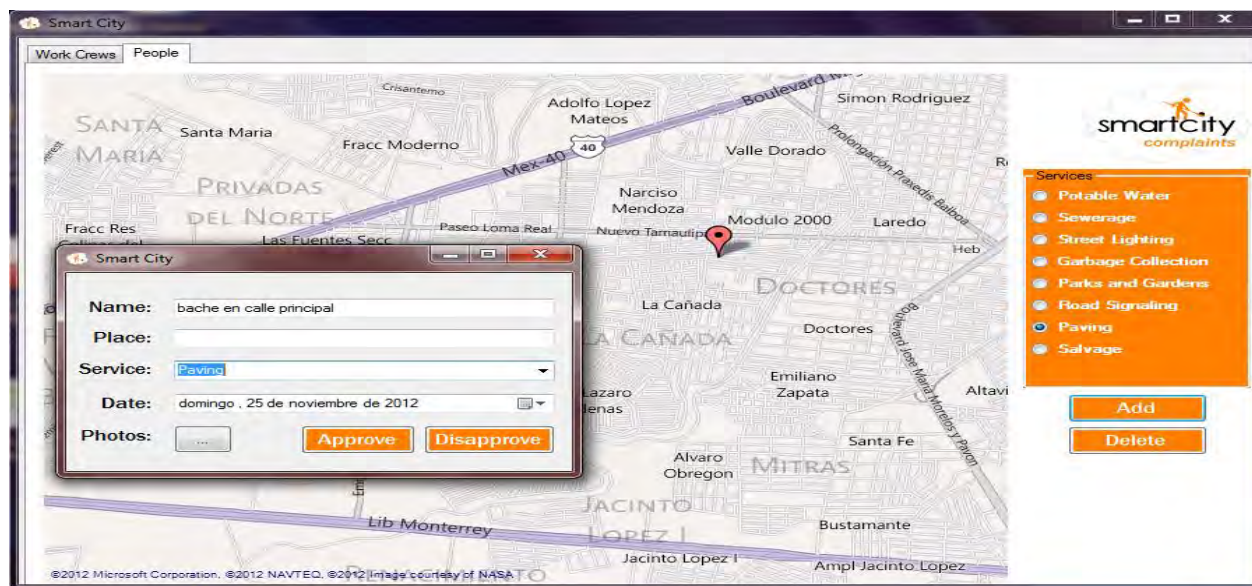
Smart City

Work Crews | People

Santa Maria
Santa Maria
Crisantemo
Adolfo Lopez Mateos
40
Mex-40
Boulevard
Simon Rodriguez
Fracc Moderno
Valle Dorado
Prolongación Praxedis Balboa
Privadas del Norte
Narciso Mendoza
Fracc Res
Paseo Loma Real
Modulo 2000
Laredo
Las Fuentes Secc
Nuevo Tamaulip
Heb
Doctores
La Cañada
Doctores
La Cañada
Boulevard Jose Maria Morelos y Pavon
Emiliano Zapata
Altavi
Lazaro
enas
Santa Fe
Alvaro Obregon
Mitras
Jacinto Lopez
Lib Monterrey
Bustamante
Jacinto Lopez I
Ampl Jacinto Lopez
©2012 Microsoft Corporation, ©2012 NAVTEQ, ©2012 Image courtesy of NASA

smartcity complaints

Services
Potable Water
Sewerage
Street Lighting
Garbage Collection
Parks and Gardens
Road Signaling
Paving
Salvage

Add
Delete

Smart City
Name: bache en calle principal
Place:
Service: Paving
Date: domingo , 25 de noviembre de 2012
Photos: ...
Approve
Disapprove